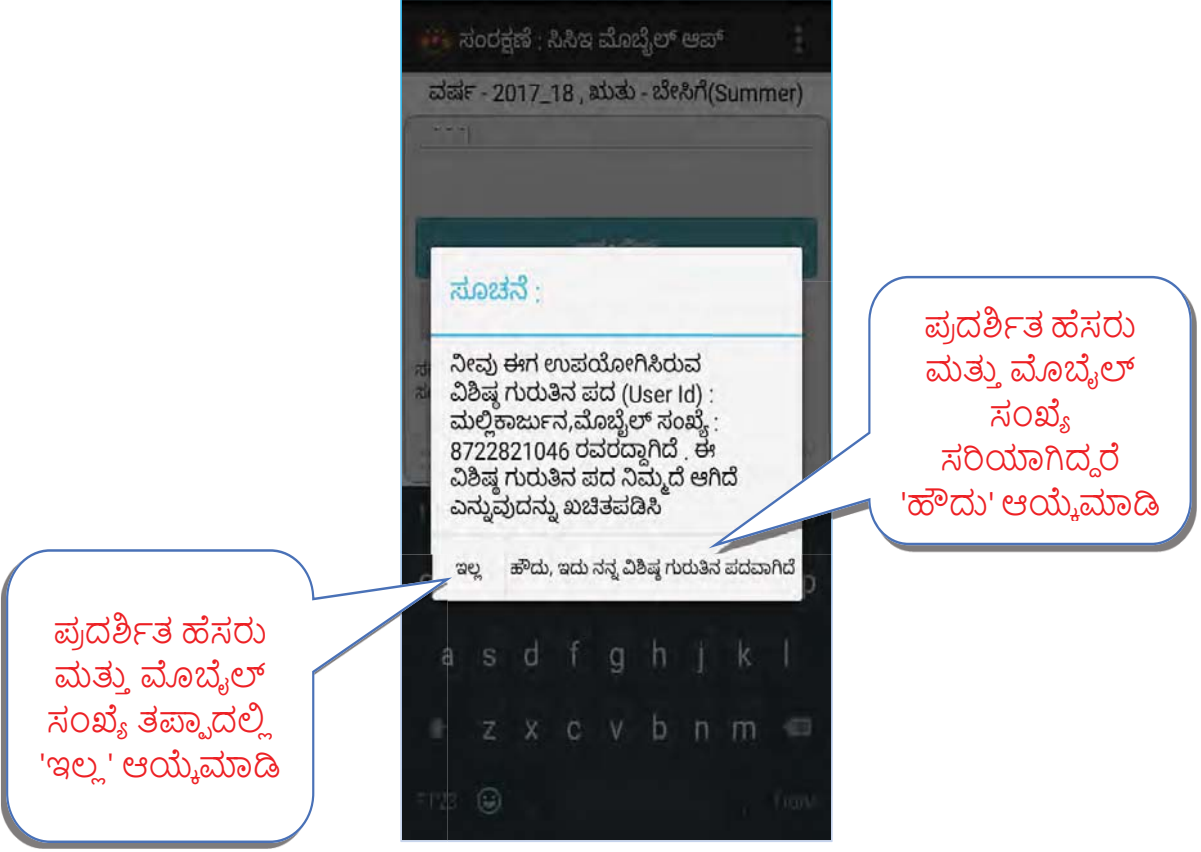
ಸಂರಕ್ಷಣೆ : ಸಿಸಿಇ ಮೊಬೈಲ್ ಆಪ್

ವರ್ಷ - 2017_18 , ಋತು - ಬೇಸಿಗೆ(Summer)

ಸೂಚನೆ :

ನೀವು ಈಗ ಉಪಯೋಗಿಸಿರುವ ವಿಶಿಷ್ಠ ಗುರುತಿನ ಪದ (User Id) : ಮಲ್ಲಿಕಾರ್ಜುನ,ಮೊಬೈಲ್ ಸಂಖ್ಯೆ : 8722821046 ರವರದ್ದಾಗಿದೆ . ಈ ವಿಶಿಷ್ಠ ಗುರುತಿನ ಪದ ನಿಮ್ಮದೆ ಆಗಿದೆ ಎನ್ನುವುದನ್ನು ಖಚಿತಪಡಿಸಿ

ಇಲ್ಲ

ಹೌದು, ಇದು ನನ್ನ ವಿಶಿಷ್ಠ ಗುರುತಿನ ಪದವಾಗಿದೆ

ಪ್ರದರ್ಶಿತ ಹೆಸರು ಮತ್ತು ಮೊಬೈಲ್ ಸಂಖ್ಯೆ ಸರಿಯಾಗಿದ್ದರೆ 'ಹೌದು' ಆಯ್ಕೆಮಾಡಿ

ಪ್ರದರ್ಶಿತ ಹೆಸರು ಮತ್ತು ಮೊಬೈಲ್ ಸಂಖ್ಯೆ ತಪ್ಪಾದಲ್ಲಿ 'ಇಲ್ಲ' ಆಯ್ಕೆಮಾಡಿ

a s d f g h j k l
z x c v b n m
?123